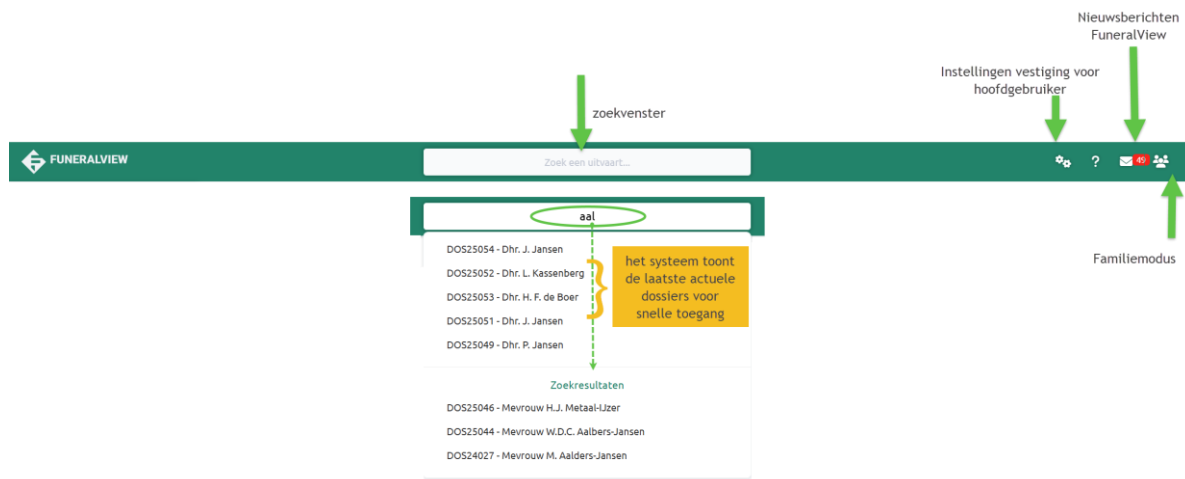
Nieuwsberichten FuneralView

Instellingen vestiging voor hoofdgebruiker

zoekvenster

FUNERALVIEW

Zoek een uitvaart...

? 49

aal

DOS25054 - Dhr. J. Jansen
DOS25052 - Dhr. L. Kassenberg
DOS25053 - Dhr. H. F. de Boer
DOS25051 - Dhr. J. Jansen
DOS25049 - Dhr. P. Jansen

het systeem toont de laatste actuele dossiers voor snelle toegang

Familiemodus

Zoekresultaten

DOS25046 - Mevrouw H.J. Metaal-IJzer
DOS25044 - Mevrouw W.D.C. Aalbers-Jansen
DOS24027 - Mevrouw M. Aalders-Jansen